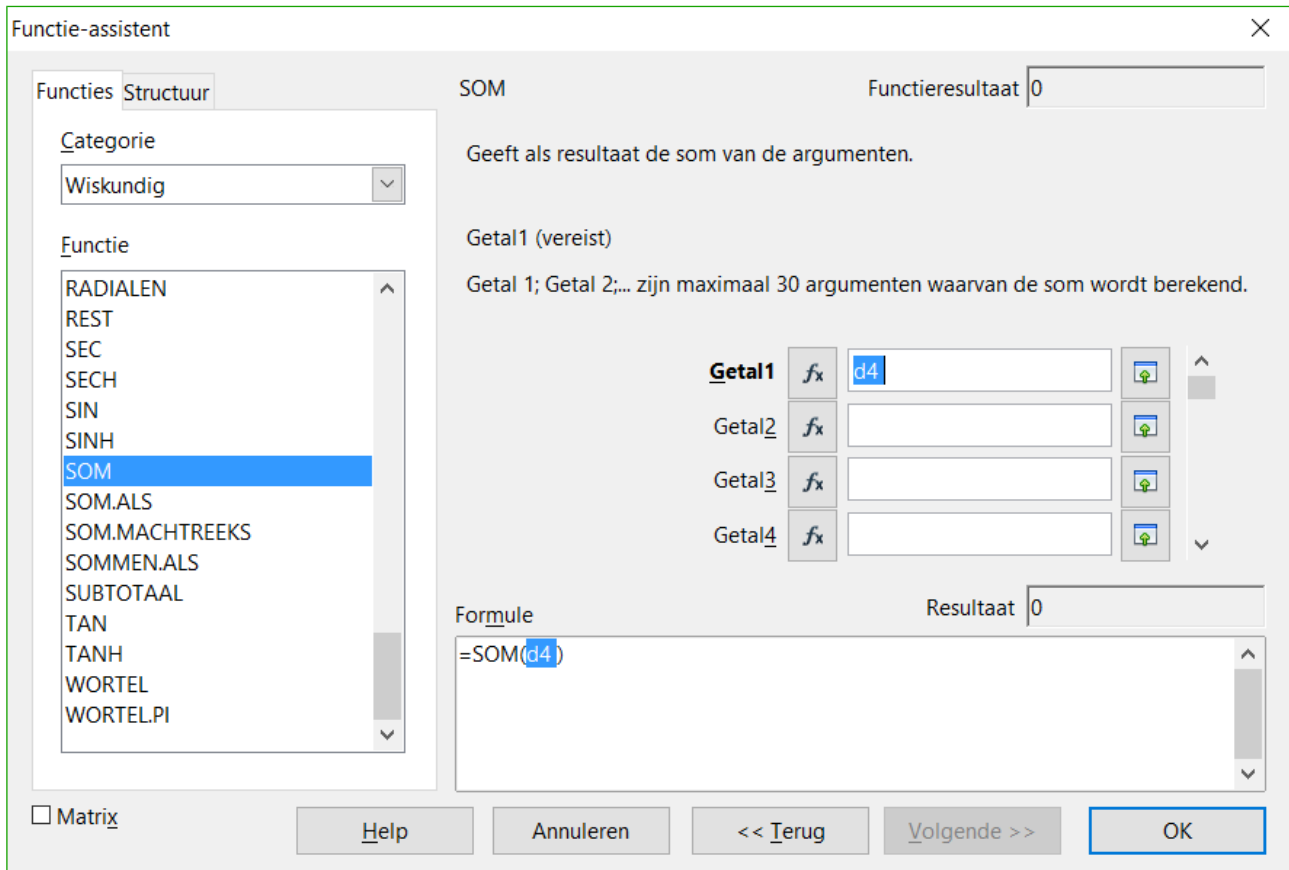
Functie-assistent

Functies | Structuur

Categorie

Wiskundig

Functie

RADIALEN
REST
SEC
SECH
SIN
SINH
SOM
SOM.ALS
SOM.MACHTREEKS
SOMMEN.ALS
SUBTOTAAL
TAN
TANH
WORTEL
WORTEL.PI

SOM

Functieresultaat 0

Geeft als resultaat de som van de argumenten.

Getal1 (vereist)

Getal 1; Getal 2;... zijn maximaal 30 argumenten waarvan de som wordt berekend.

Getal1 $f_x$ d4
Getal2 $f_x$
Getal3 $f_x$
Getal4 $f_x$

Formule

Resultaat 0

=SOM(d4)

Matrix

Help | Annuleren | << Terug | Volgende >> | OK